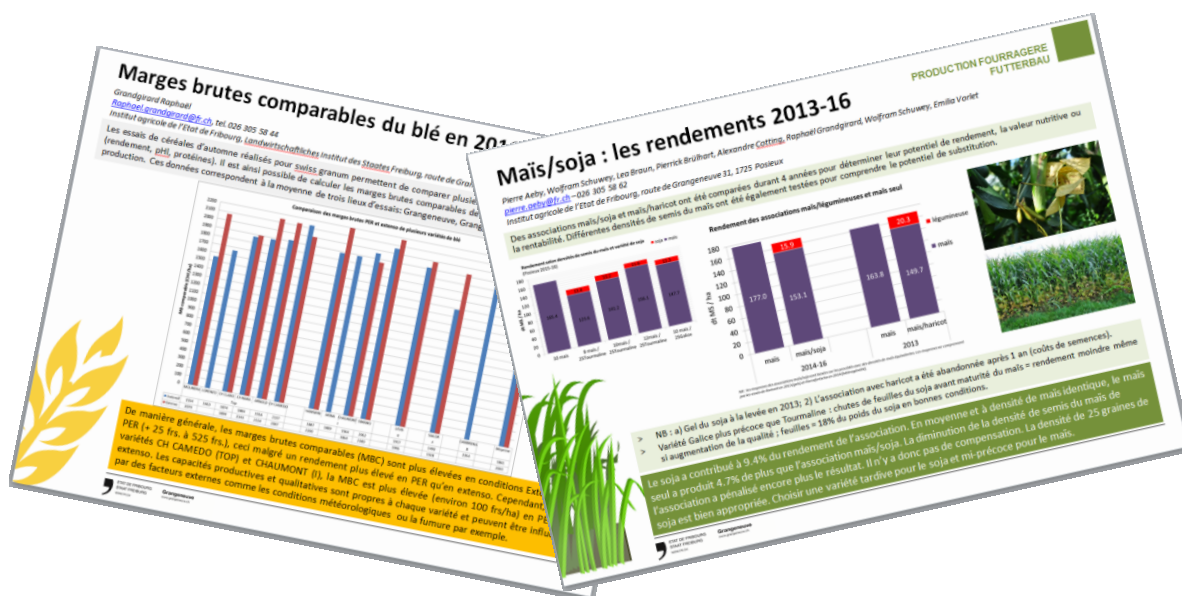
Marges brutes comparables du blé en 201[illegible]

Grandgirard Raphaël
Raphael.grandgirard@fr.ch, tel. 026 305 58 44
Institut agricole de l'Etat de Fribourg, Landwirtschaftliches Institut des Staates Freiburg, route de Gra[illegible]

Les essais de céréales d'automne réalisés pour swiss granum permettent de comparer plusie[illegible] (rendement, pHL protéines). Il est ainsi possible de calculer les marges brutes comparables de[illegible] production. Ces données correspondent à la moyenne de trois lieux d'essais: Grangeneuve, Grang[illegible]

Comparaison des marges brutes PER et extenso de plusieurs variétés de blé

De manière générale, les marges brutes comparables (MBC) sont plus élevées en conditions Ext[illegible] PER (+ 25 frs. à 525 frs.), ceci malgré un rendement plus élevé en PER qu'en extenso. Cependant, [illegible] variétés CH CAMEDO (TOP) et CHAUMONT (I), la MBC est plus élevée (environ 100 frs/ha) en PE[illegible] extenso. Les capacités productives et qualitatives sont propres à chaque variété et peuvent être influ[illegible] par des facteurs externes comme les conditions météorologiques ou la fumure par exemple.

ETAT DE FRIBOURG STAAT FREIBURG
Grangeneuve

PRODUCTION FOURRAGERE
FUTTERBAU

Maïs/soja : les rendements 2013-16

Pierre Aeby, Wolfram Schuwey, Lea Braun, Pierrick Brülhart, Alexandre Cotting, Raphaël Grandgirard, Wolfram Schuwey, Emilia Vorlet
pierre.aeby@fr.ch - 026 305 58 62
Institut agricole de l'Etat de Fribourg, route de Grangeneuve 31, 1725 Posieux

Des associations maïs/soja et maïs/haricot ont été comparées durant 4 années pour déterminer leur potentiel de rendement, la valeur nutritive ou la rentabilité. Différentes densités de semis du maïs ont été également testées pour comprendre le potentiel de substitution.

Rendement des associations maïs/légumineuses et maïs seul

légumineuse
maïs

| | maïs | maïs/soja | maïs | maïs/haricot |
|---|---|---|---|---|
| légumineuse | | 15.9 | | 20.3 |
| maïs | 177.0 | 153.1 | 163.8 | 149.7 |
| | 2014-16 | | 2013 | |

dt MS / ha

NB : a) Gel du soja à la levée en 2013; 2) L'association avec haricot a été abandonnée après 1 an (coûts de semences).
Variété Gallice plus précoce que Tourmaline : chutes de feuilles du soja avant maturité du maïs = rendement moindre même si augmentation de la qualité ; feuilles = 18% du poids du soja en bonnes conditions.

Le soja a contribué à 9.4% du rendement de l'association. En moyenne et à densité de maïs identique, le maïs seul a produit 4.7% de plus que l'association maïs/soja. La diminution de la densité de semis du maïs de l'association a pénalisé encore plus le résultat. Il n'y a donc pas de compensation. La densité de 25 graines de soja est bien appropriée. Choisir une variété tardive pour le soja et mi-précoce pour le maïs.

ETAT DE FRIBOURG STAAT FREIBURG
Grangeneuve